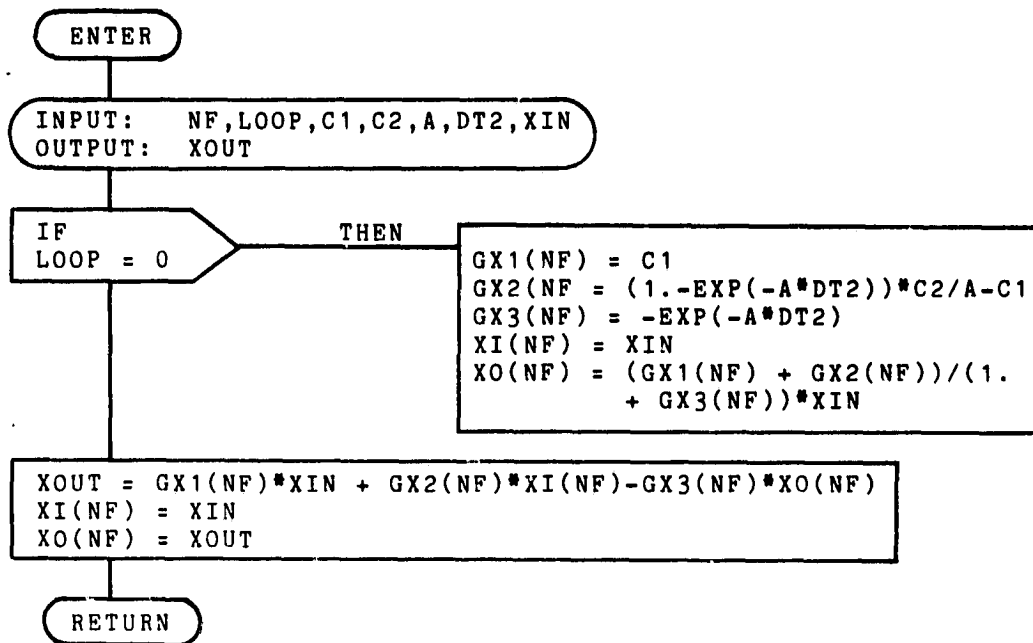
ENTER

INPUT: NF,LOOP,C1,C2,A,DT2,XIN
OUTPUT: XOUT

IF
LOOP = 0

THEN

GX1(NF) = C1
GX2(NF = (1.-EXP(-A*DT2))*C2/A-C1
GX3(NF) = -EXP(-A*DT2)
XI(NF) = XIN
XO(NF) = (GX1(NF) + GX2(NF))/(1. + GX3(NF))*XIN

XOUT = GX1(NF)*XIN + GX2(NF)*XI(NF)-GX3(NF)*XO(NF)
XI(NF) = XIN
XO(NF) = XOUT

RETURN